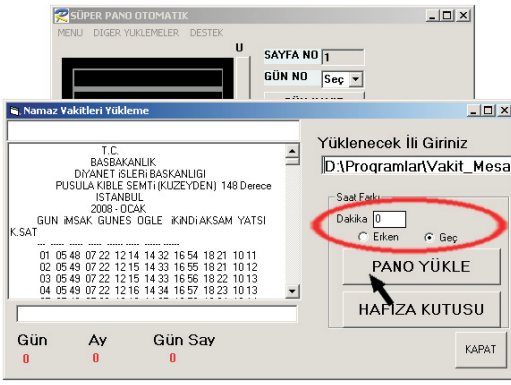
SÜPER PANO OTOMATIK
MENU DIGER YUKLEMELER DESTEK
U
SAYFA NO 1
GÜN NO Seç

Namaz Vakitleri Yükleme

T.C.
BASBAKANLIK
DİYANET İSLERİ BASKANLIGI
PUSULA KIBLE SEMTİ (KUZEYDEN) 148 Derece
ISTANBUL
2008 - OCAK
GUN İMSAK GUNES OGLE İKİNDİ AKSAM YATSI K.SAT
01 05 48 07 22 12 14 14 32 16 54 18 21 10 11
02 05 49 07 22 12 15 14 33 16 55 18 21 10 12
03 05 49 07 22 12 15 14 34 16 56 18 22 10 13
04 05 49 07 22 12 16 14 34 16 57 18 23 10 14

Gün Ay Gün Say
0 0 0

Yüklenecek İli Giriniz
D:\Programlar\Vakit_Mesa
Saat Farkı
Dakika 0
Erken Geç
PANO YÜKLE
HAFIZA KUTUSU
KAPAT